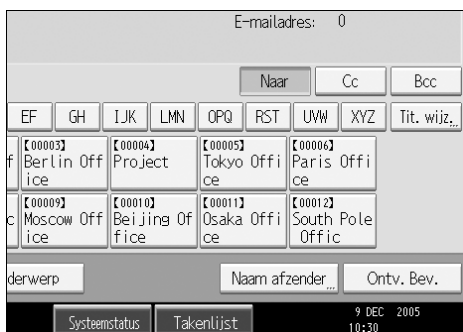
E-mailadres: 0

Naar

Cc

Bcc

EF

GH

IJK

LMN

OPQ

RST

UVW

XYZ

Tit. wijz.

f

【00003】 Berlin Office

【00004】 Project

【00005】 Tokyo Office

【00006】 Paris Office

c

【00009】 Moscow Office

【00010】 Beijing Office

【00011】 Osaka Office

【00012】 South Pole Offic

derwerp

Naam afzender

Ontv. Bev.

Systeemstatus

Takenlijst

9 DEC 2005 10:30